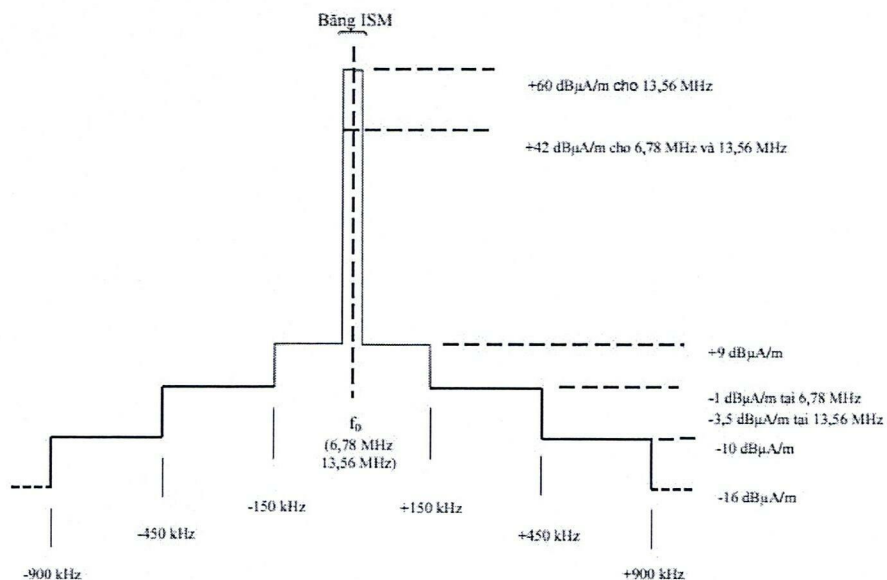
Băng ISM

+60 dBµA/m cho 13,56 MHz

+42 dBµA/m cho 6,78 MHz và 13,56 MHz

+9 dBµA/m

-1 dBµA/m tại 6,78 MHz

-3,5 dBµA/m tại 13,56 MHz

-10 dBµA/m

-16 dBµA/m

$f_0$
(6,78 MHz
13,56 MHz)

-900 kHz

-450 kHz

-150 kHz

+150 kHz

+450 kHz

+900 kHz